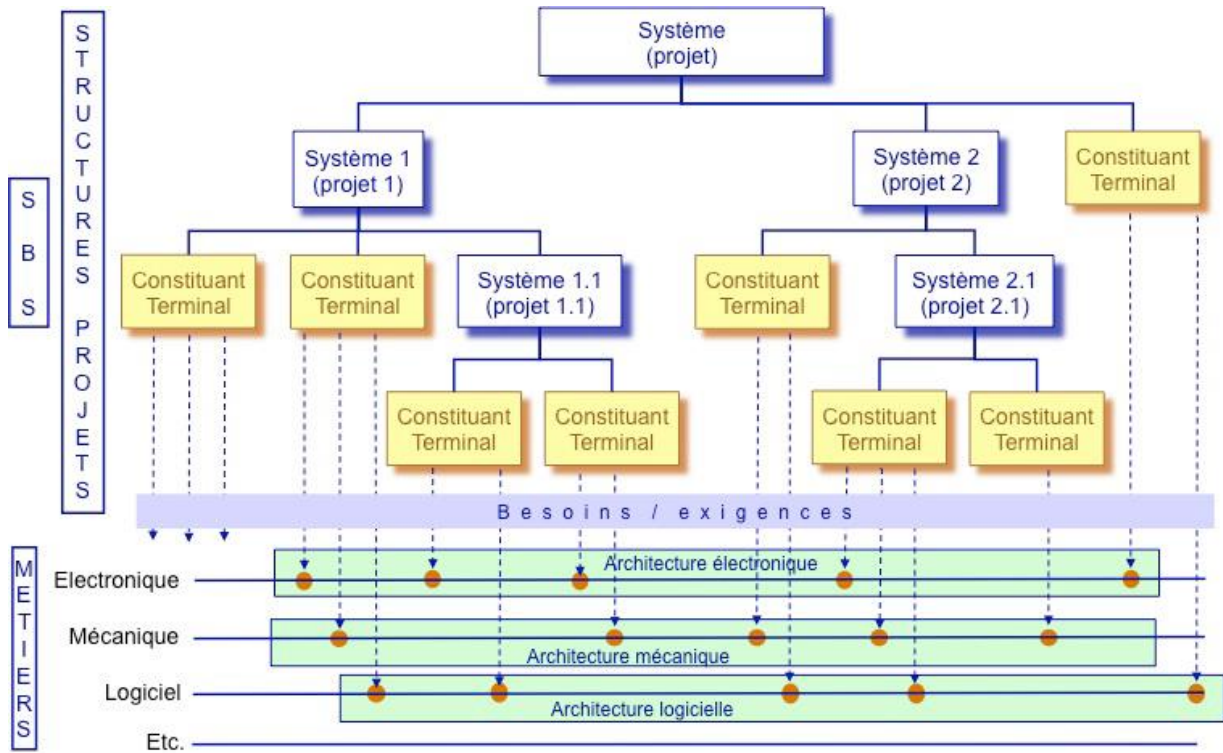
S B S

STRUCTURES PROJETS

Système (projet)

Système 1 (projet 1)

Système 2 (projet 2)

Constituant Terminal

Constituant Terminal

Constituant Terminal

Système 1.1 (projet 1.1)

Constituant Terminal

Système 2.1 (projet 2.1)

Constituant Terminal

Constituant Terminal

Constituant Terminal

Constituant Terminal

Besoins / exigences

METIERS

Electronique

Architecture électronique

Mécanique

Architecture mécanique

Logiciel

Architecture logicielle

Etc.